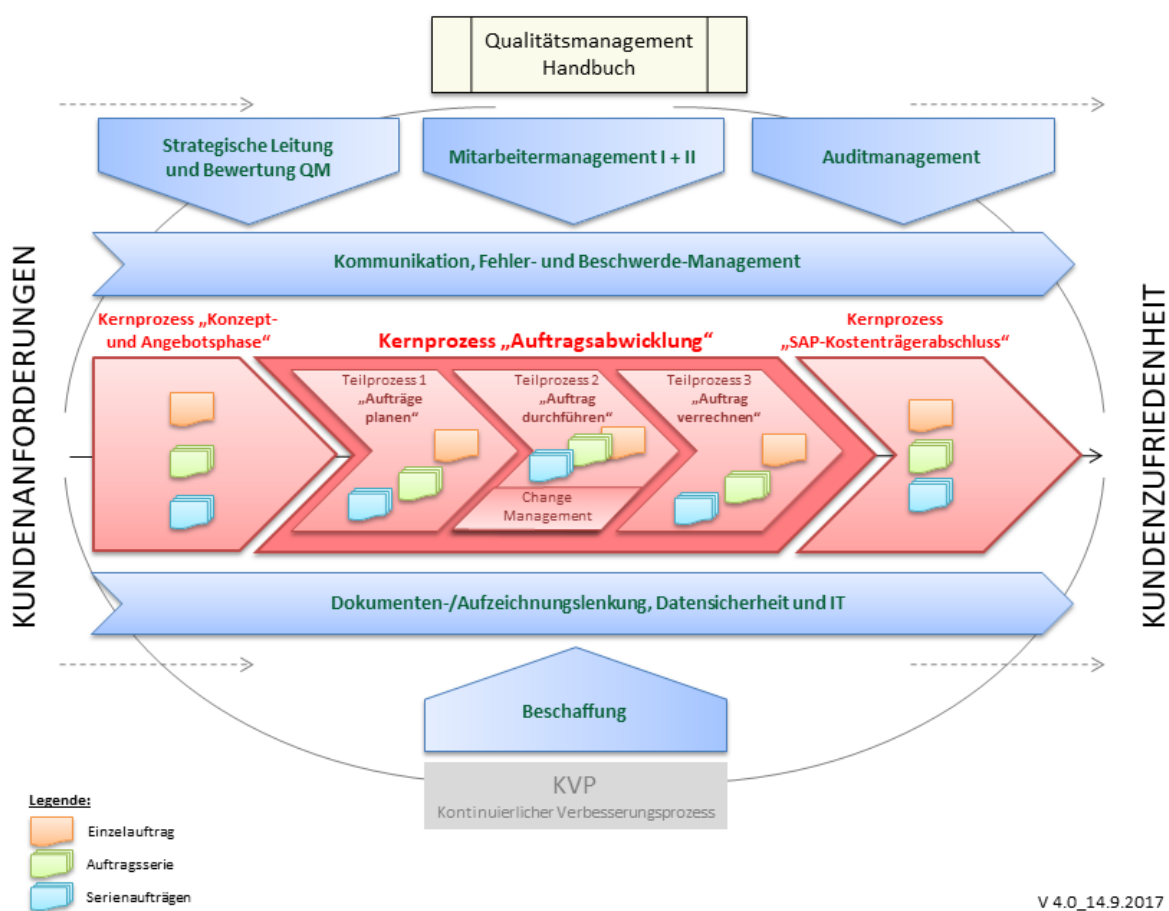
Qualitätsmanagement Handbuch

Strategische Leitung und Bewertung QM

Mitarbeitermanagement I + II

Auditmanagement

KUNDENANFORDERUNGEN

Kommunikation, Fehler- und Beschwerde-Management

KUNDENZUFRIEDENHEIT

Kernprozess „Konzept- und Angebotsphase“

Kernprozess „Auftragsabwicklung“

Kernprozess „SAP-Kostenträgerabschluss“

Teilprozess 1 „Aufträge planen“

Teilprozess 2 „Auftrag durchführen“

Teilprozess 3 „Auftrag verrechnen“

Change Management

Dokumenten-/Aufzeichnungslenkung, Datensicherheit und IT

Beschaffung

KVP
Kontinuierlicher Verbesserungsprozess

Legende:
Einzelauftrag
Auftragsserie
Serienaufträgen

V 4.0_14.9.2017